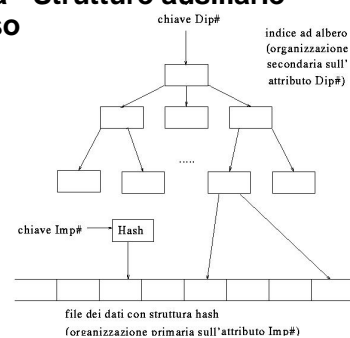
– Strutture ausiliarie
so

chiave Dip#

indice ad albero (organizzazione secondaria sull' attributo Dip#)

.....

chiave Imp#

Hash

file dei dati con struttura hash (organizzazione primaria sull'attributo Imp#)